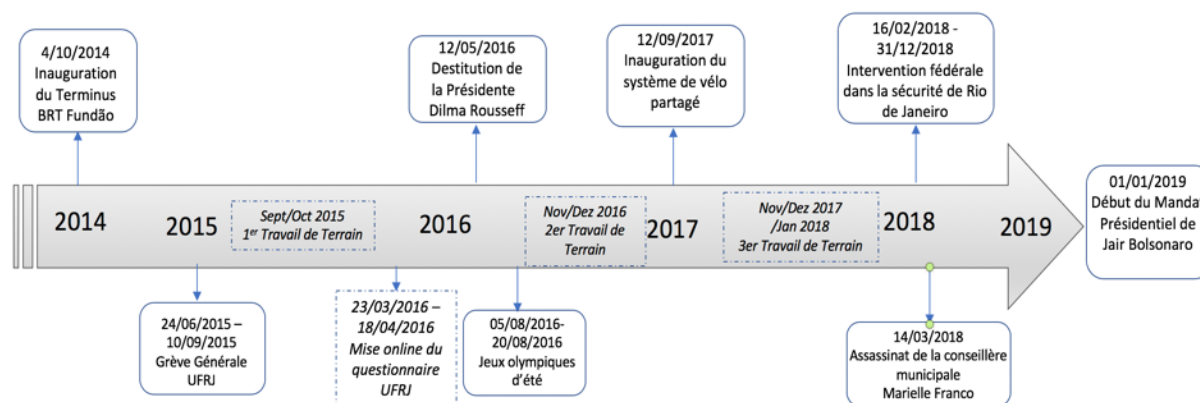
4/10/2014
Inauguration du Terminus BRT Fundão

12/05/2016
Destitution de la Présidente Dilma Rousseff

12/09/2017
Inauguration du système de vélo partagé

16/02/2018 - 31/12/2018
Intervention fédérale dans la sécurité de Rio de Janeiro

2014

2015

Sept/Oct 2015
1$^{er}$ Travail de Terrain

2016

Nov/Dez 2016
2er Travail de Terrain

2017

Nov/Dez 2017 /Jan 2018
3er Travail de Terrain

2018

2019

01/01/2019
Début du Mandat Présidentiel de Jair Bolsonaro

24/06/2015 – 10/09/2015
Grève Générale UFRJ

23/03/2016 – 18/04/2016
Mise online du questionnaire UFRJ

05/08/2016- 20/08/2016
Jeux olympiques d'été

14/03/2018
Assassinat de la conseillère municipale Marielle Franco